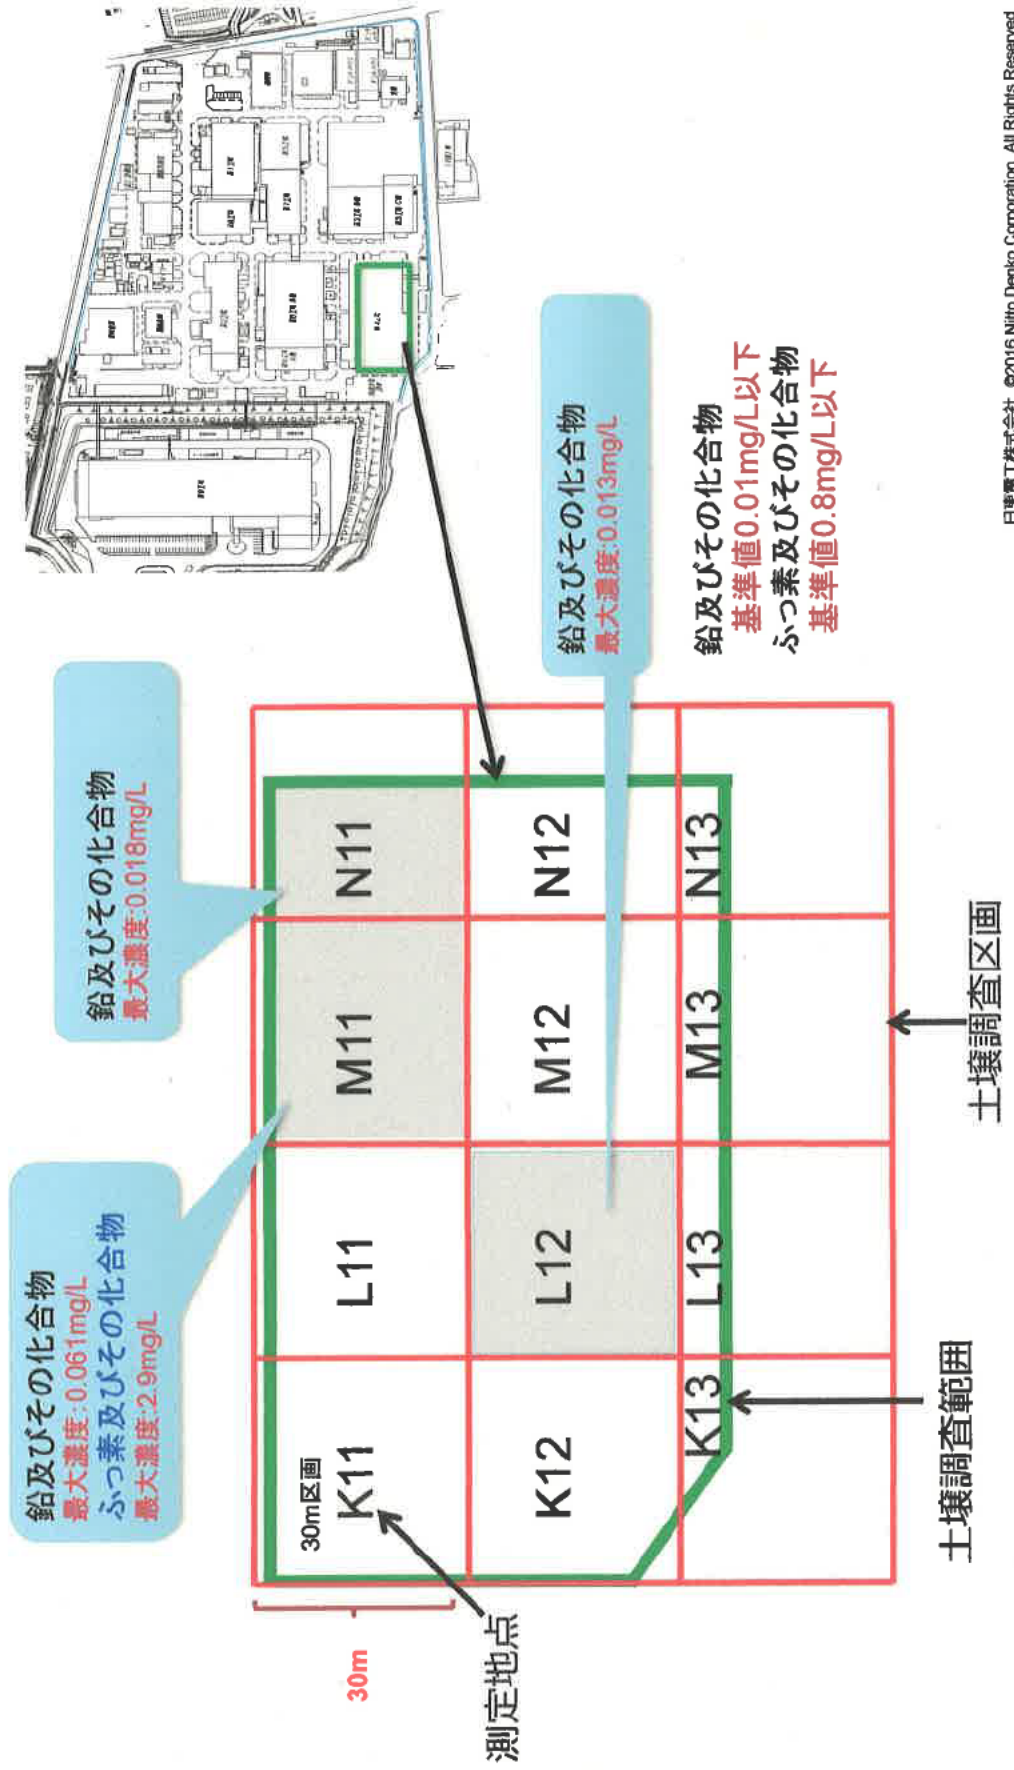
鉛及びその化合物
最大濃度:0.013mg/L

鉛及びその化合物
基準値0.01mg/L以下
ふっ素及びその化合物
基準値0.8mg/L以下

鉛及びその化合物
最大濃度:0.018mg/L

鉛及びその化合物
最大濃度:0.061mg/L
ふっ素及びその化合物
最大濃度:2.9mg/L

| 30m区画 K11 | L11 | M11 | N11 |
|---|---|---|---|
| K12 | L12 | M12 | N12 |
| K13 | L13 | M13 | N13 |

30m

測定地点

土壌調査範囲

土壌調査区画

日東電工株式会社 ©2016 Nitto Denko Corporation. All Rights Reserved.